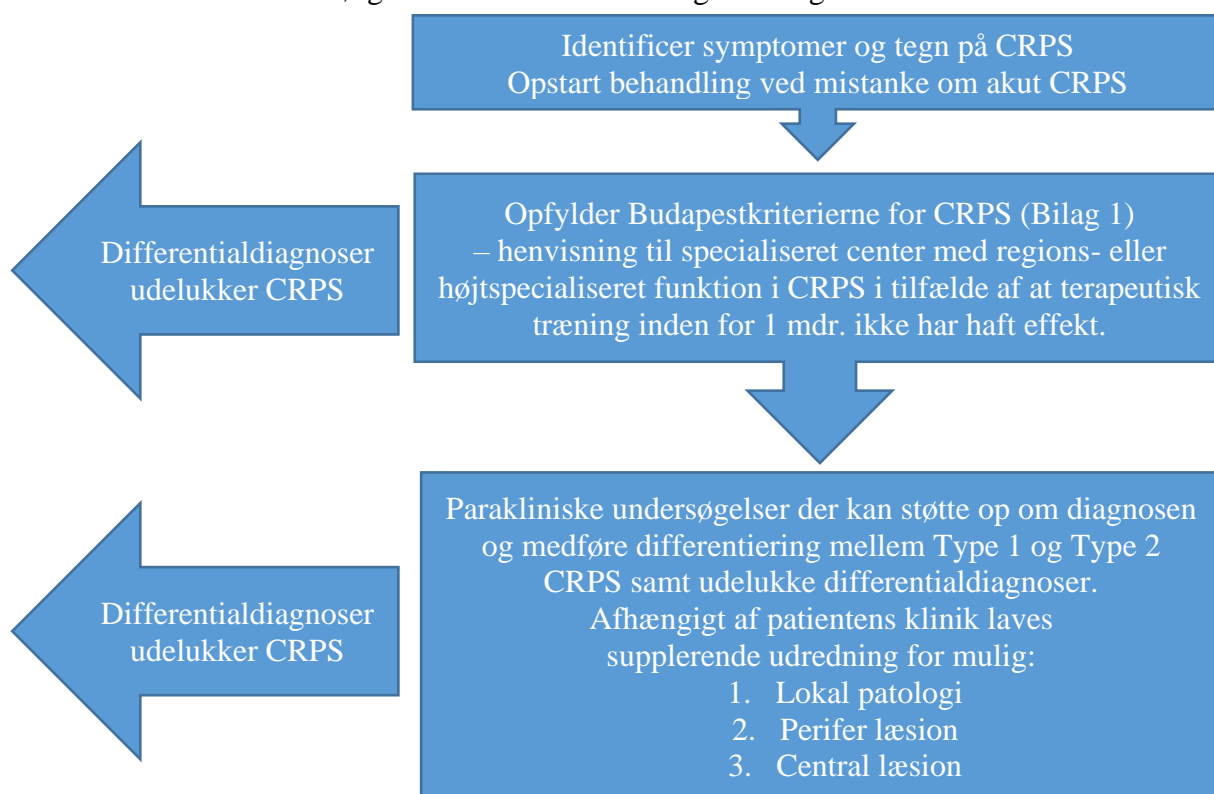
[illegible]

Identificer symptomer og tegn på CRPS
Opstart behandling ved mistanke om akut CRPS

Differentialdiagnoser udelukker CRPS

Opfylder Budapestkriterierne for CRPS (Bilag 1) – henvisning til specialiseret center med regions- eller højtspecialiseret funktion i CRPS i tilfælde af at terapeutisk træning inden for 1 mdr. ikke har haft effekt.

Differentialdiagnoser udelukker CRPS

Parakliniske undersøgelser der kan støtte op om diagnosen og medføre differentiering mellem Type 1 og Type 2 CRPS samt udelukke differentialdiagnoser.
Afhængigt af patientens klinik laves supplerende udredning for mulig:
1. Lokal patologi
2. Perifer læsion
3. Central læsion